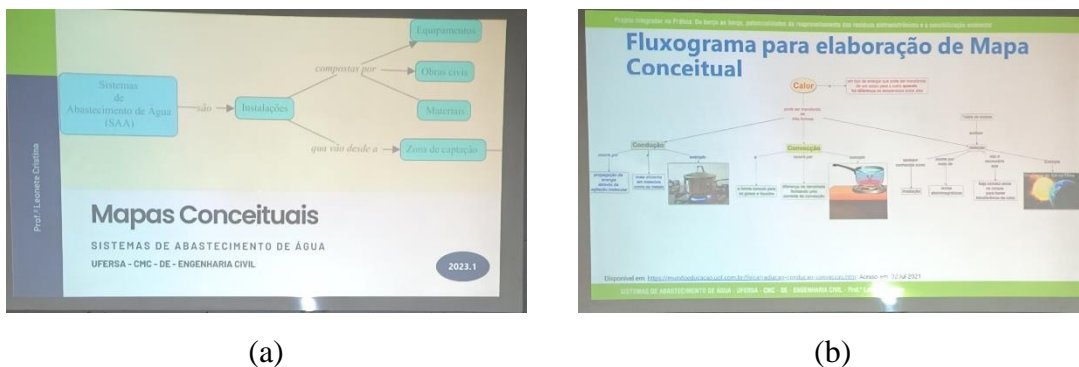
Sistemas de Abastecimento de Água (SAA)

são

Instalações

compostas por

Equipamentos

Obras civis

Materiais

que vão desde a

Zona de captação

Prof.ª Leonete Cristina

Mapas Conceituais

SISTEMAS DE ABASTECIMENTO DE ÁGUA

UFERSA - CMC - DE - ENGENHARIA CIVIL

2023.1

(a)

Projeto Integrador na Prática: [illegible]

Fluxograma para elaboração de Mapa Conceitual

Calor

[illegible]

Condução

Convecção

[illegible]

Disponível em: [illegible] Acesso em: 12 Jul 2021

SISTEMAS DE ABASTECIMENTO DE ÁGUA · UFERSA · CMC · DE · ENGENHARIA CIVIL · Prof.ª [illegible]

(b)